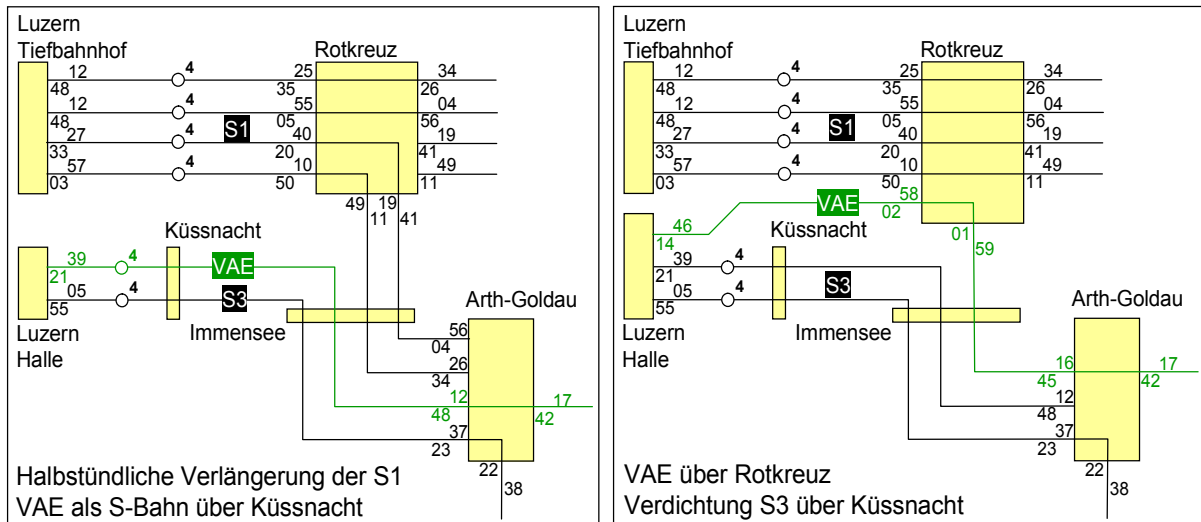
Luzern Tiefbahnhof

Rotkreuz

12 4 25 34
48 12 4 35 55 26 04
48 27 4 S1 05 40 56 19
33 57 4 20 10 41 49
03 50 11
49 19
11 41

Küssnacht

39 4 VAE
21
05 4 S3
55

Luzern Halle

Immensee

Arth-Goldau

56
04
26
34
12 17
48 42
37
23
22
38

Halbstündliche Verlängerung der S1
VAE als S-Bahn über Küssnacht

Luzern Tiefbahnhof

Rotkreuz

12 4 25 34
48 12 4 35 55 26 04
48 27 4 S1 05 40 56 19
33 57 4 20 10 41 49
03 50 11
58
46 VAE 02
14 01 59

Küssnacht

39 4
21
05 4 S3
55

Luzern Halle

Immensee

Arth-Goldau

16 17
45 42
12
48
37
23
22
38

VAE über Rotkreuz
Verdichtung S3 über Küssnacht